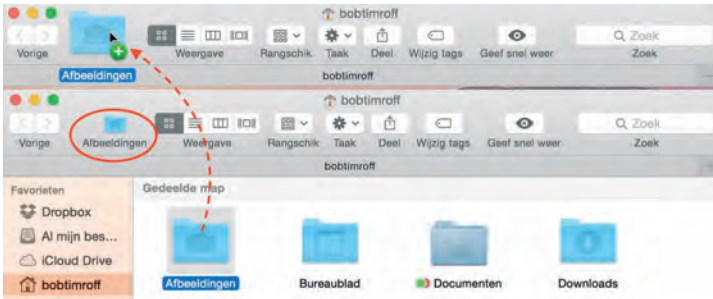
bobtimroff

Vorige

Afbeeldingen

Weergave

Rangschik

Taak

Deel

Wijzig tags

Geef snel weer

Zoek

Zoek

bobtimroff

bobtimroff

Vorige

Afbeeldingen

Weergave

Rangschik

Taak

Deel

Wijzig tags

Geef snel weer

Zoek

Zoek

bobtimroff

Favorieten

Dropbox

Al mijn bes...

iCloud Drive

bobtimroff

Gedeelde map

Afbeeldingen

Bureaublad

Documenten

Downloads